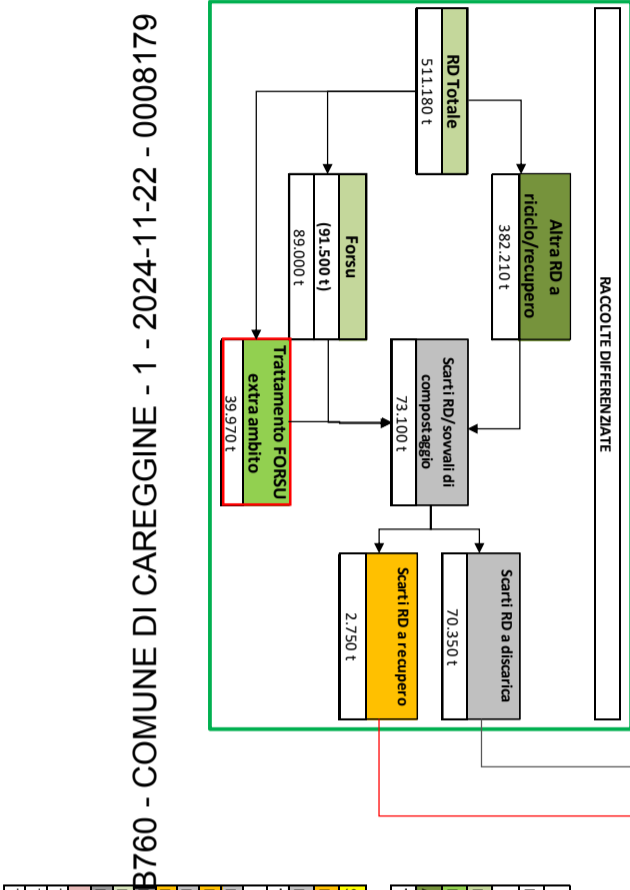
B760 - COMUNE DI CAREGGINE - 1 - 2024-11-22 - 0008179

RACCOLTE DIFFERENZIATE

RD Totale
511.180 t

Altra RD a riciclo/recupero
382.210 t

Forsu
(91.500 t)
89.000 t

Trattamento FORSU extra ambito
39.970 t

Scarti RD/sovvalli di compostaggio
73.100 t

Scarti RD a discarica
70.350 t

Scarti RD a recupero
2.750 t